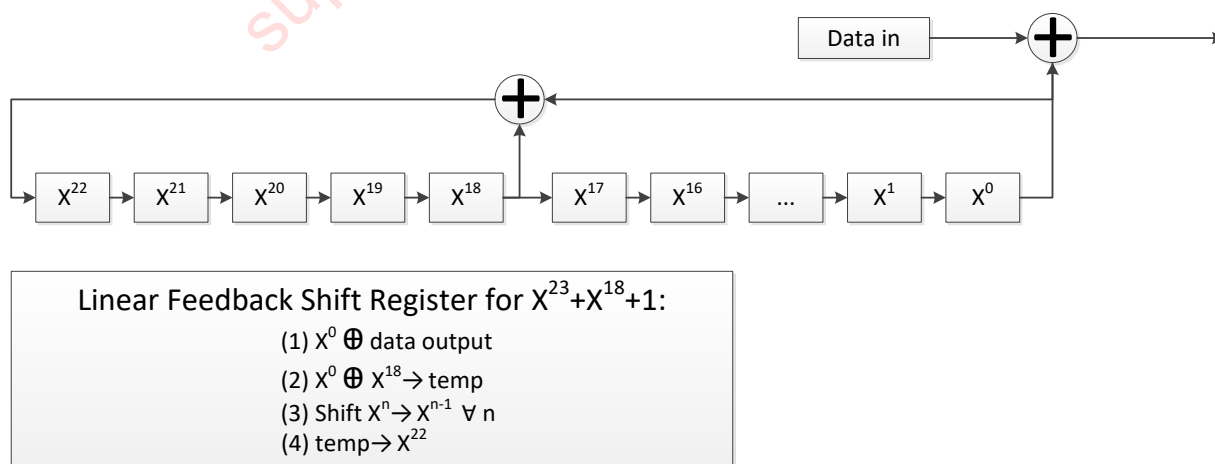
Data in

$X^{22}$ $X^{21}$ $X^{20}$ $X^{19}$ $X^{18}$ $X^{17}$ $X^{16}$ ... $X^{1}$ $X^{0}$

Linear Feedback Shift Register for $X^{23}+X^{18}+1$:
(1) $X^0 \oplus$ data output
(2) $X^0 \oplus X^{18} \rightarrow$ temp
(3) Shift $X^n \rightarrow X^{n-1}$ $\forall$ n
(4) temp$\rightarrow X^{22}$